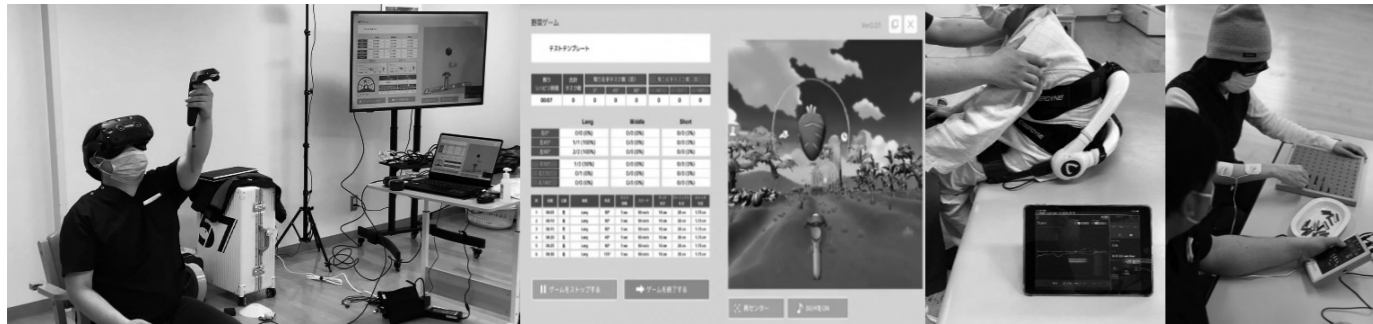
野菜ゲーム

テストテンプレート

| | Long | Middle | Short |
|---|---|---|---|
| | 0/0 (0%) | 0/0 (0%) | 0/0 (0%) |
| | 1/1 (100%) | 0/0 (0%) | 0/0 (0%) |
| | 2/2 (100%) | 0/0 (0%) | 0/0 (0%) |
| | 1/1 (100%) | 0/0 (0%) | 0/0 (0%) |
| | 0/1 (0%) | 0/0 (0%) | 0/0 (0%) |
| | 0/0 (0%) | 0/0 (0%) | 0/0 (0%) |

ゲームをストップする

ゲームを終了する

57